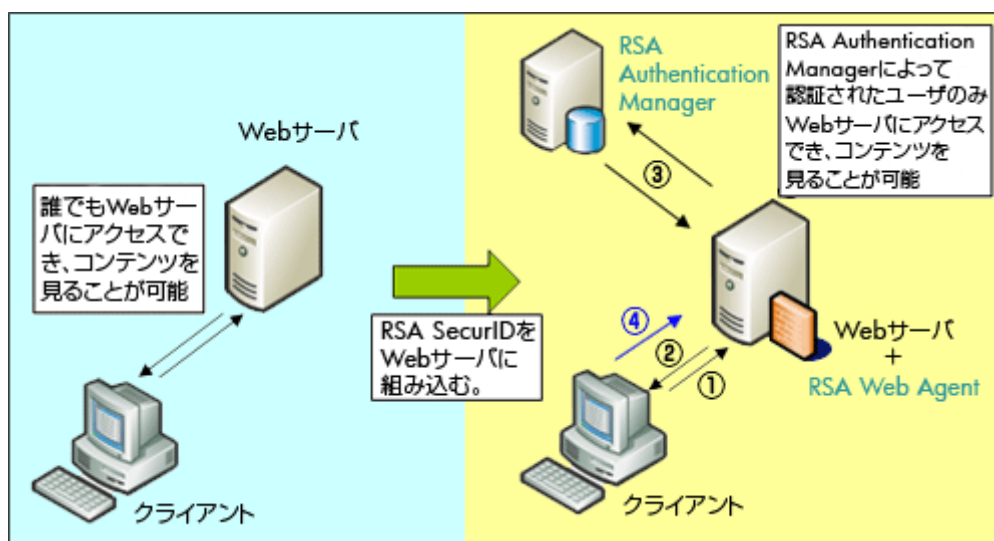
Webサーバ

誰でもWebサーバにアクセスでき、コンテンツを見ることが可能

クライアント

RSA SecurIDをWebサーバに組み込む。

RSA Authentication Manager

RSA Authentication Managerによって認証されたユーザのみWebサーバにアクセスでき、コンテンツを見ることが可能

③

④

②

①

Webサーバ
+
RSA Web Agent

クライアント